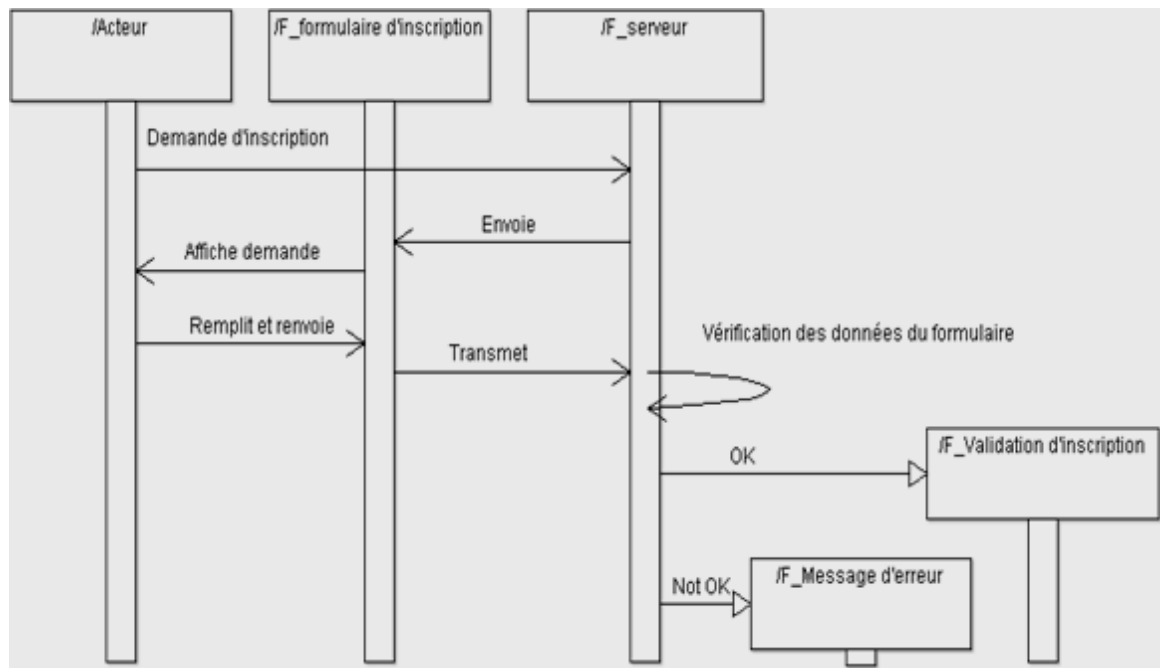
/Acteur

/F_formulaire d'inscription

/F_serveur

Demande d'inscription

Envoie

Affiche demande

Remplit et renvoie

Transmet

Vérification des données du formulaire

OK

/F_Validation d'inscription

Not OK

/F_Message d'erreur